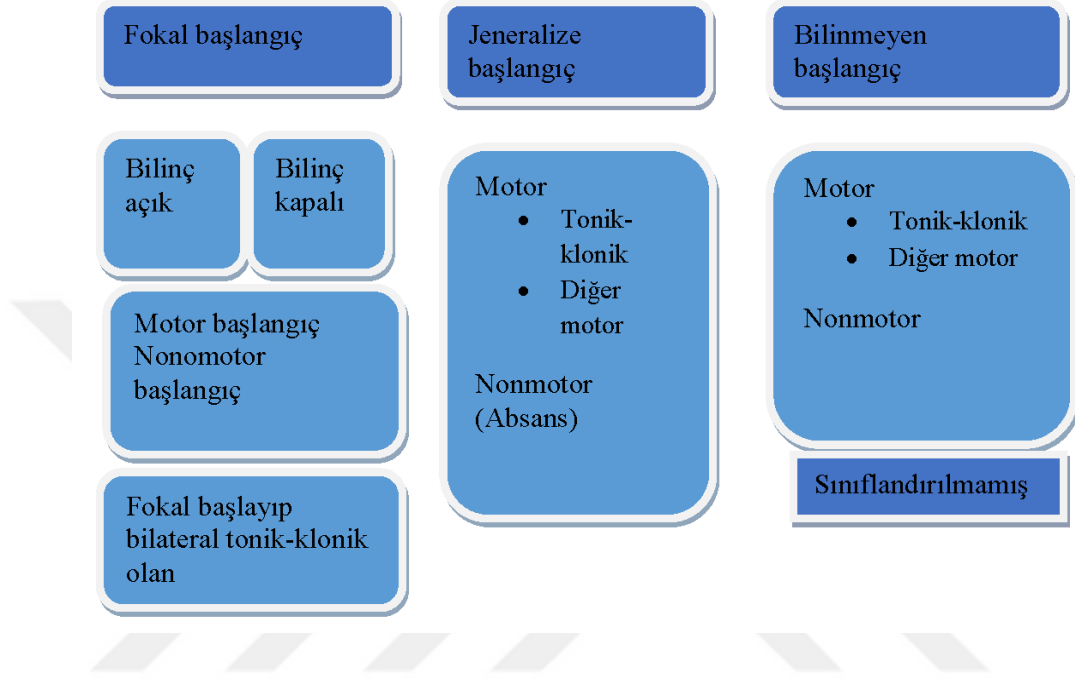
Fokal başlangıç

Bilinç açık

Bilinç kapalı

Motor başlangıç
Nonomotor başlangıç

Fokal başlayıp bilateral tonik-klonik olan

Jeneralize başlangıç

Motor
- Tonik-klonik
- Diğer motor

Nonmotor (Absans)

Bilinmeyen başlangıç

Motor
- Tonik-klonik
- Diğer motor

Nonmotor

Sınıflandırılmamış